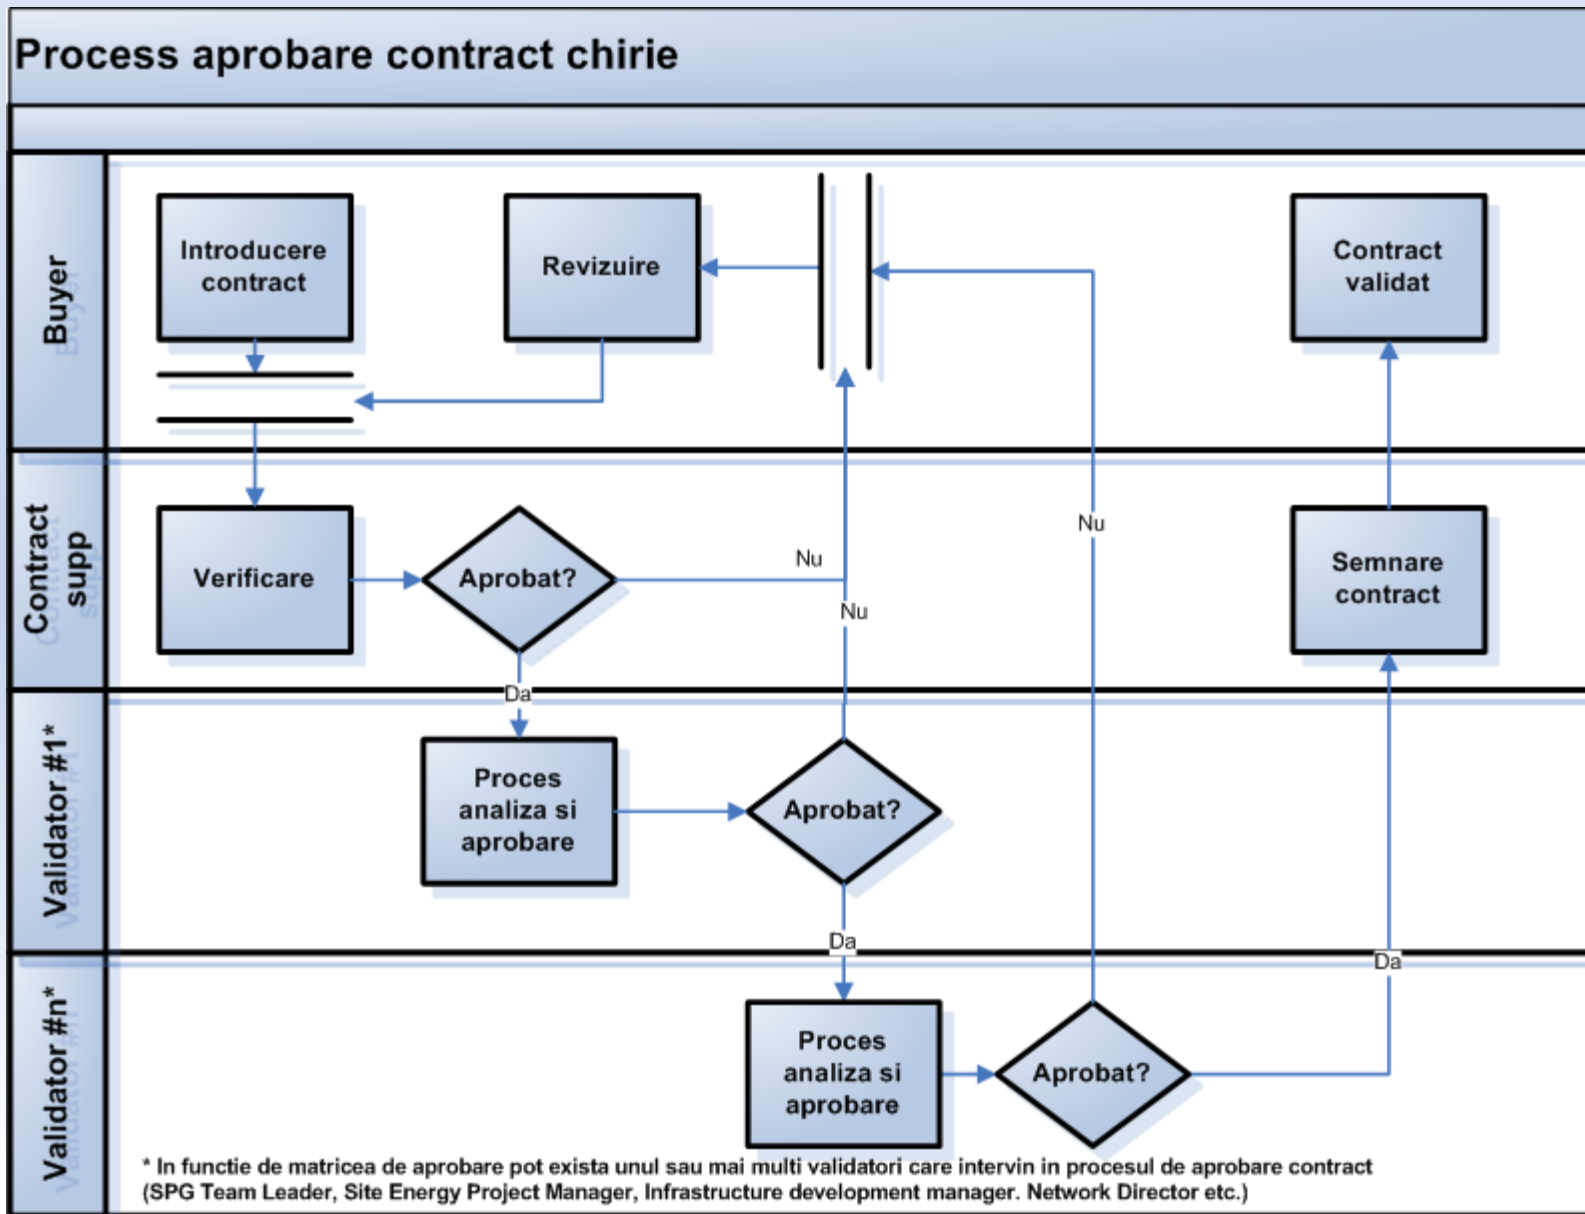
Process aprobare contract chirie

Buyer

Introducere contract

Revizuire

Contract validat

Contract supp

Verificare

Aprobat?

Nu

Nu

Nu

Semnare contract

Da

Validator #1*

Proces analiza si aprobare

Aprobat?

Da

Da

Validator #n*

Proces analiza si aprobare

Aprobat?

* In functie de matricea de aprobare pot exista unul sau mai multi validatori care intervin in procesul de aprobare contract (SPG Team Leader, Site Energy Project Manager, Infrastructure development manager. Network Director etc.)